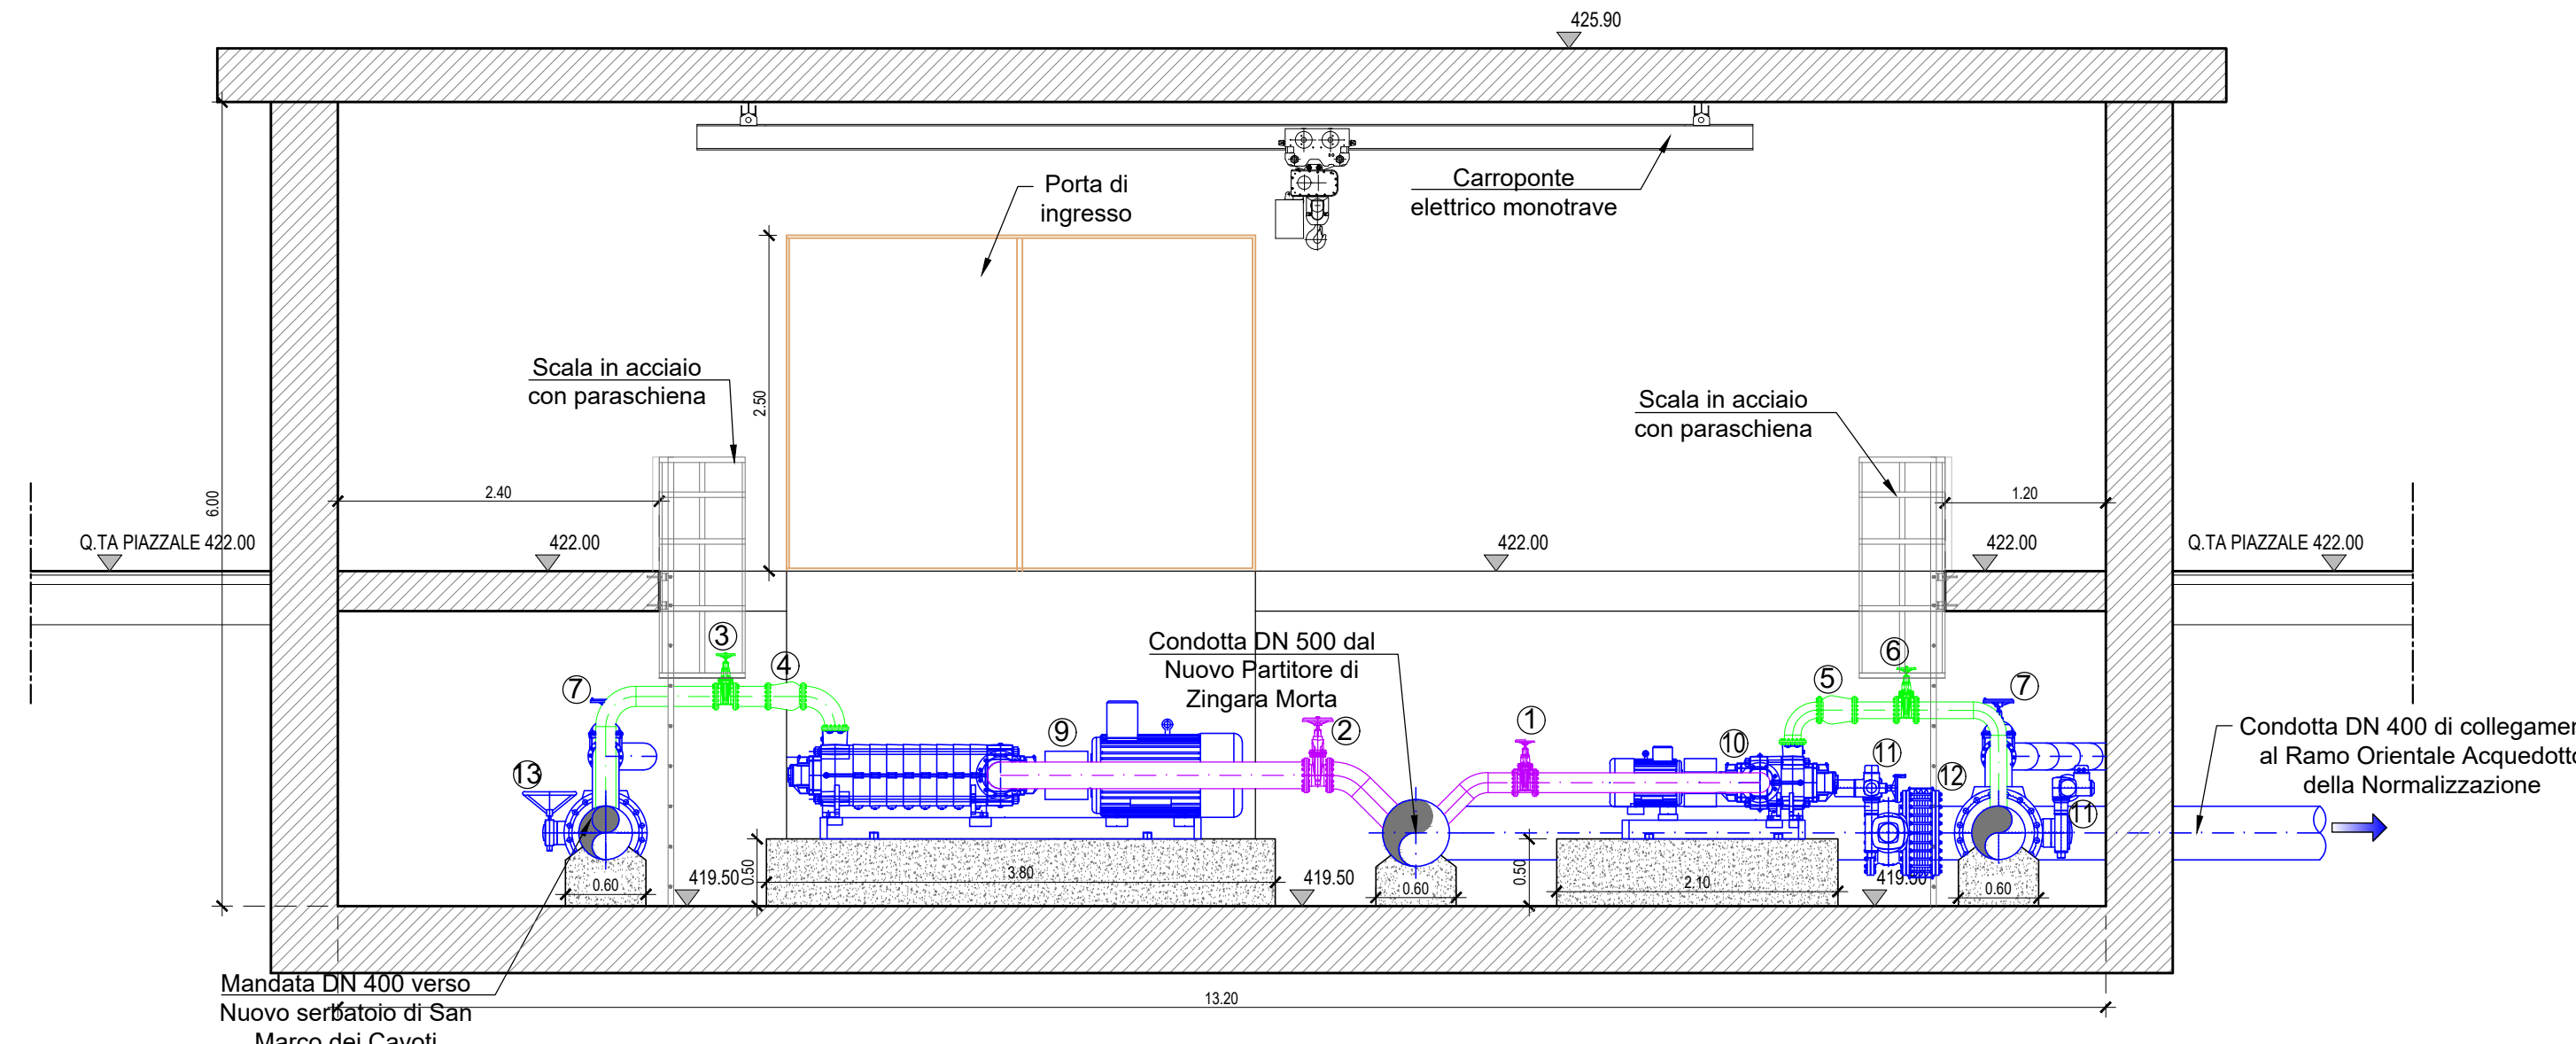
425.90

Porta di ingresso

Carroponte elettrico monotrave

Scala in acciaio con paraschiena

2.50

Scala in acciaio con paraschiena

6.00

2.40

1.20

Q.TA PIAZZALE 422.00

422.00

422.00

422.00

Q.TA PIAZZALE 422.00

3

4

Condotta DN 500 dal Nuovo Partitore di Zingara Morta

6

5

7

7

1

9

2

10

11

13

12

11

Condotta DN 400 di collegamen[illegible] al Ramo Orientale Acquedotto della Normalizzazione

0.60

419.50

0.50

3.80

419.50

0.60

0.50

2.10

419.50

0.60

Mandata DN 400 verso Nuovo serbatoio di San Marco dei Cavoti

13.20